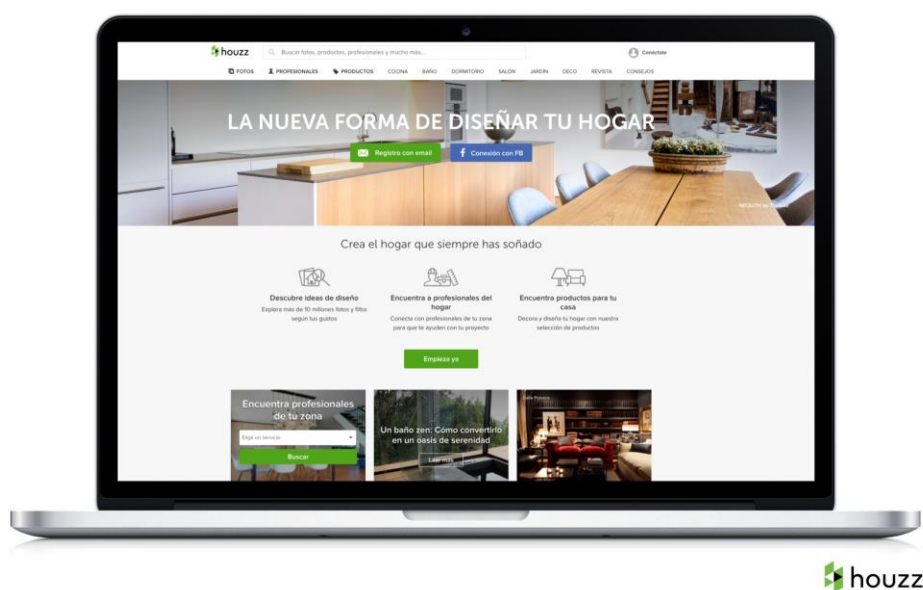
houzz Buscar fotos, productos, profesionales y mucho más... Conéctate

FOTOS PROFESIONALES PRODUCTOS COCINA BAÑO DORMITORIO SALÓN JARDÍN DECO REVISTA CONSEJOS

LA NUEVA FORMA DE DISEÑAR TU HOGAR

Registro con email Conexión con FB

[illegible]

Crea el hogar que siempre has soñado

Descubre ideas de diseño
Explora más de 10 millones fotos y filtra según tus gustos

Encuentra a profesionales del hogar
Conecta con profesionales de tu zona para que te ayuden con tu proyecto

Encuentra productos para tu casa
Decora y diseña tu hogar con nuestra selección de productos

Empieza ya

Encuentra profesionales de tu zona
Elige un servicio
Buscar

Un baño zen: Cómo convertirlo en un oasis de serenidad
Leer más

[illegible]

houzz